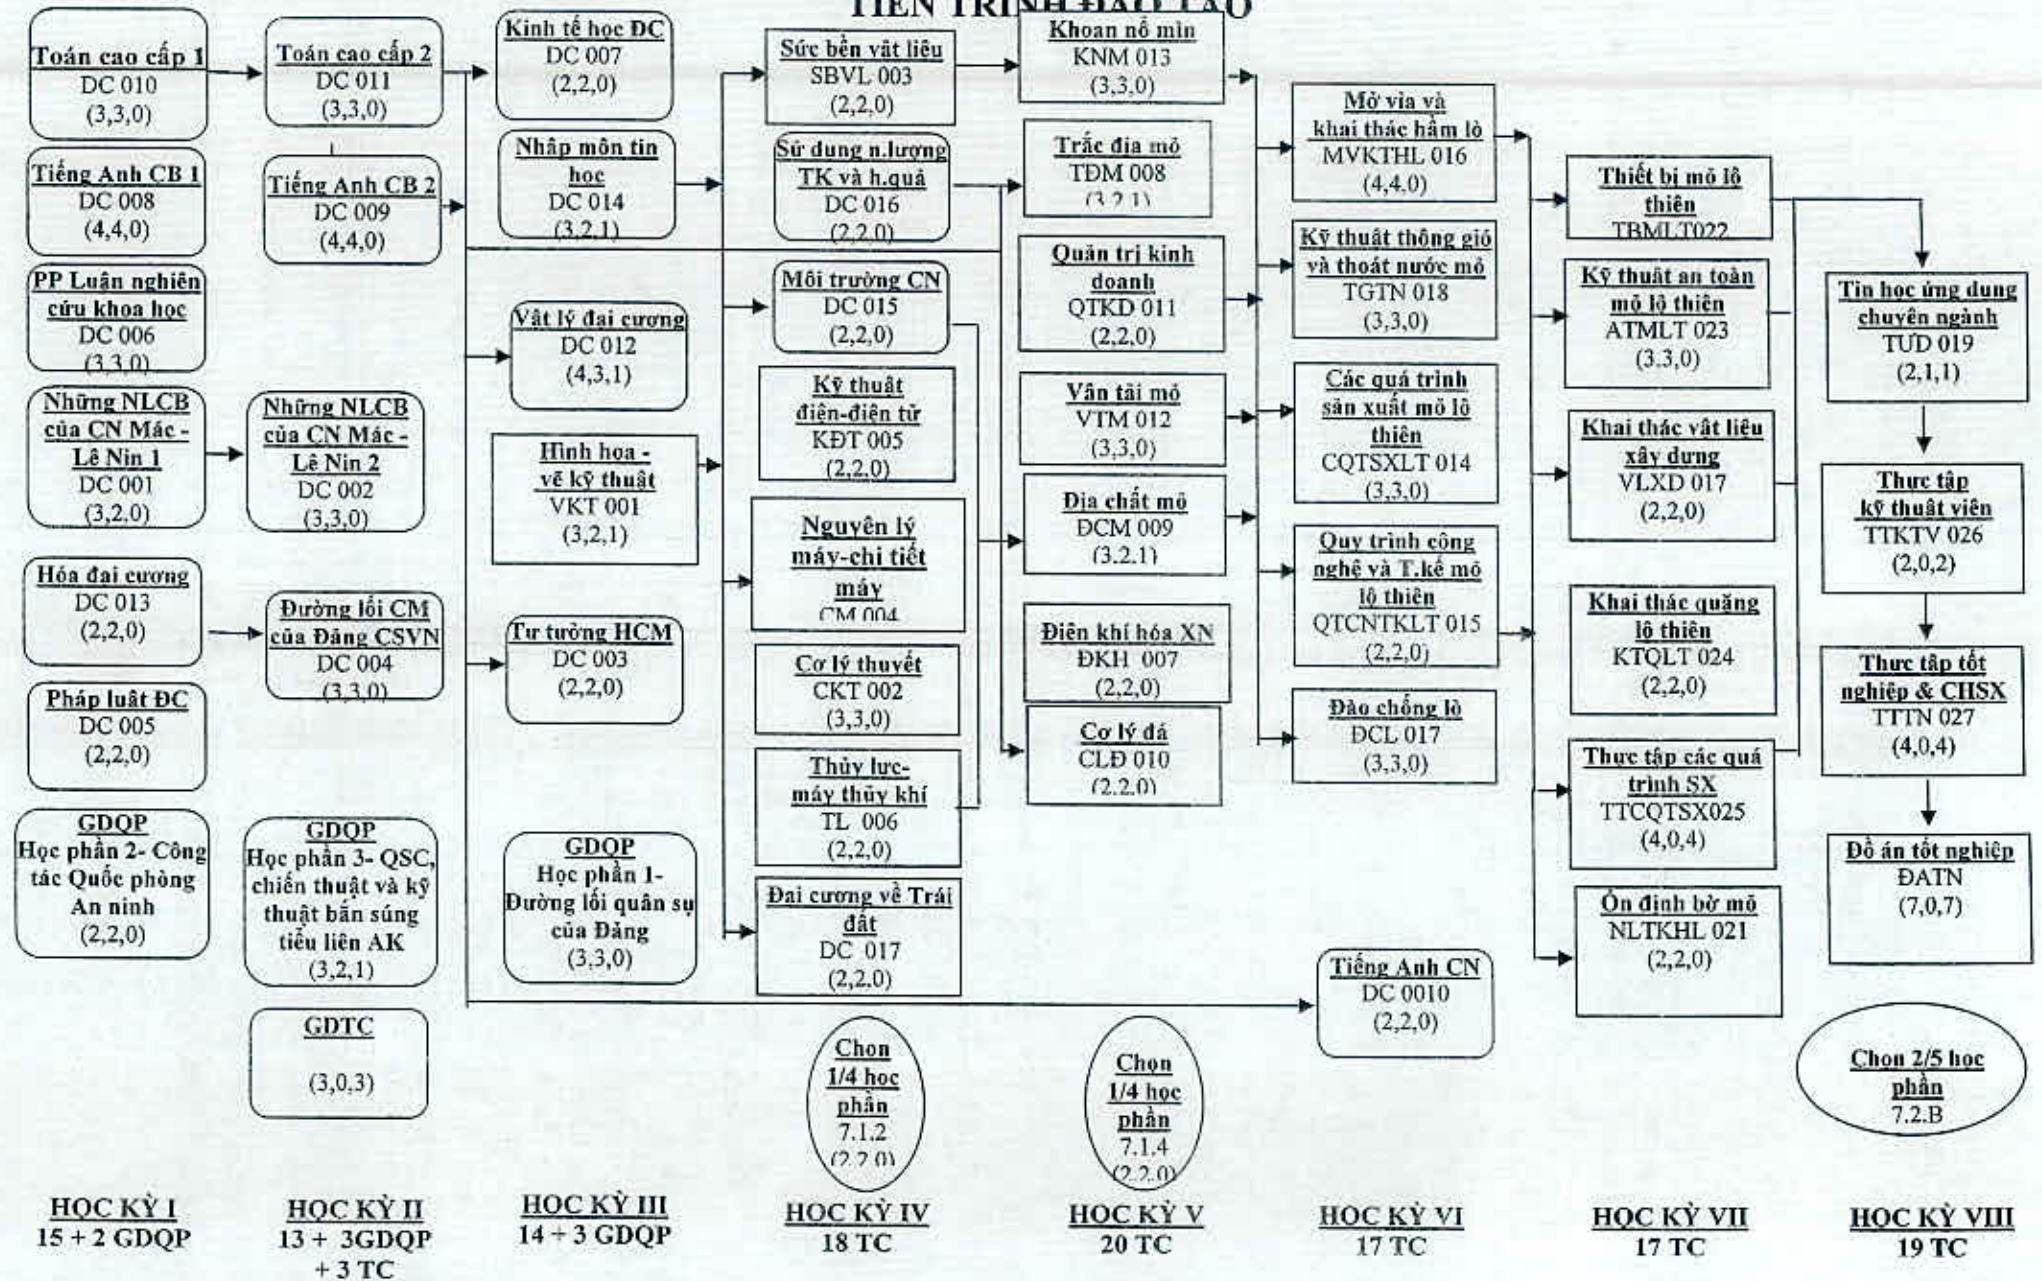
TIẾN TRÌNH ĐÀO TẠO

Toán cao cấp 1
DC 010
(3,3,0)

Tiếng Anh CB 1
DC 008
(4,4,0)

PP Luận nghiên cứu khoa học
DC 006
(3,3,0)

Những NLCB của CN Mác - Lê Nin 1
DC 001
(3,2,0)

Hóa đại cương
DC 013
(2,2,0)

Pháp luật ĐC
DC 005
(2,2,0)

GDQP
Học phần 2- Công tác Quốc phòng An ninh
(2,2,0)

Toán cao cấp 2
DC 011
(3,3,0)

Tiếng Anh CB 2
DC 009
(4,4,0)

Những NLCB của CN Mác - Lê Nin 2
DC 002
(3,3,0)

Đường lối CM của Đảng CSVN
DC 004
(3,3,0)

GDQP
Học phần 3- QSC, chiến thuật và kỹ thuật bắn súng tiểu liên AK
(3,2,1)

GDTC
(3,0,3)

Kinh tế học ĐC
DC 007
(2,2,0)

Nhập môn tin học
DC 014
(3,2,1)

Vật lý đại cương
DC 012
(4,3,1)

Hình họa - vẽ kỹ thuật
VKT 001
(3,2,1)

Tư tưởng HCM
DC 003
(2,2,0)

GDQP
Học phần 1- Đường lối quân sự của Đảng
(3,3,0)

Sức bền vật liệu
SBVL 003
(2,2,0)

Sử dụng n.lượng TK và h.quả
DC 016
(2,2,0)

Môi trường CN
DC 015
(2,2,0)

Kỹ thuật điện-điện tử
KĐT 005
(2,2,0)

Nguyên lý máy-chi tiết máy
CM 004

Cơ lý thuyết
CKT 002
(3,3,0)

Thủy lực-máy thủy khí
TL 006
(2,2,0)

Đại cương về Trái đất
DC 017
(2,2,0)

Chọn 1/4 học phần
7.1.2
(2,2,0)

Khoan nổ mìn
KNM 013
(3,3,0)

Trắc địa mỏ
TĐM 008
(3,2,1)

Quản trị kinh doanh
QTKD 011
(2,2,0)

Vận tải mỏ
VTM 012
(3,3,0)

Địa chất mỏ
ĐCM 009
(3,2,1)

Điện khí hóa XN
ĐKH 007
(2,2,0)

Cơ lý đá
CLĐ 010
(2,2,0)

Chọn 1/4 học phần
7.1.4
(2,2,0)

Mở vỉa và khai thác hầm lò
MVKTHL 016
(4,4,0)

Kỹ thuật thông gió và thoát nước mỏ
TGTN 018
(3,3,0)

Các quá trình sản xuất mỏ lộ thiên
CQTSXLT 014
(3,3,0)

Quy trình công nghệ và T.kế mỏ lộ thiên
QTCNTKLT 015
(2,2,0)

Đào chống lò
ĐCL 017
(3,3,0)

Tiếng Anh CN
DC 0010
(2,2,0)

Thiết bị mỏ lộ thiên
TBMLT022

Kỹ thuật an toàn mỏ lộ thiên
ATMLT 023
(3,3,0)

Khai thác vật liệu xây dựng
VLXD 017
(2,2,0)

Khai thác quặng lộ thiên
KTQLT 024
(2,2,0)

Thực tập các quá trình SX
TTCQTSX025
(4,0,4)

Ổn định bờ mỏ
NLTKHL 021
(2,2,0)

Tin học ứng dụng chuyên ngành
TƯD 019
(2,1,1)

Thực tập kỹ thuật viên
TTKTV 026
(2,0,2)

Thực tập tốt nghiệp & CHSX
TTTN 027
(4,0,4)

Đồ án tốt nghiệp
ĐATN
(7,0,7)

Chọn 2/5 học phần
7.2.B

HỌC KỲ I
15 + 2 GDQP

HỌC KỲ II
13 + 3GDQP + 3 TC

HỌC KỲ III
14 + 3 GDQP

HỌC KỲ IV
18 TC

HỌC KỲ V
20 TC

HỌC KỲ VI
17 TC

HỌC KỲ VII
17 TC

HỌC KỲ VIII
19 TC